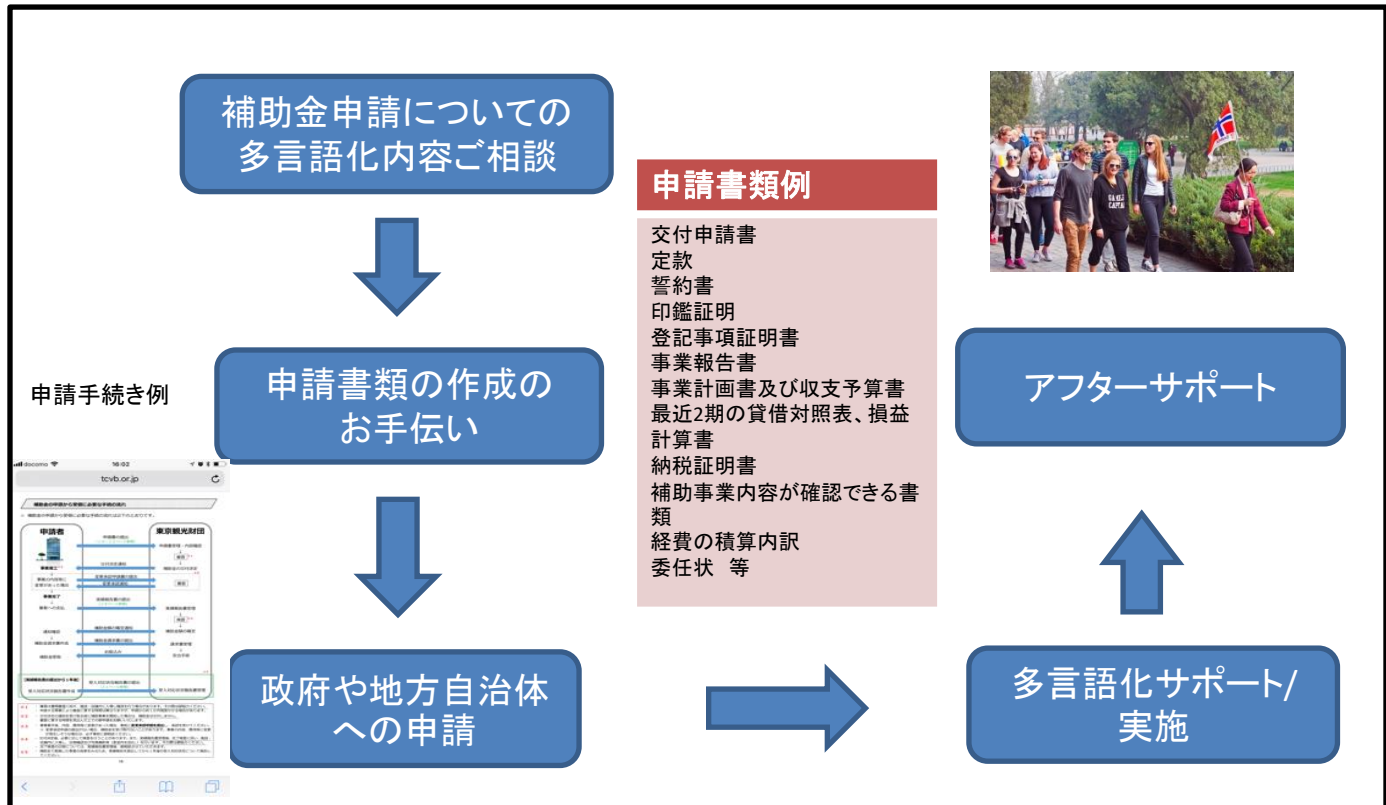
補助金申請についての多言語化内容ご相談

申請書類の作成のお手伝い

政府や地方自治体への申請

申請手続き例

docomo 16:02

tcvb.or.jp

申請者

東京観光財団

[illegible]

申請書類例

交付申請書
定款
誓約書
印鑑証明
登記事項証明書
事業報告書
事業計画書及び収支予算書
最近2期の貸借対照表、損益計算書
納税証明書
補助事業内容が確認できる書類
経費の積算内訳
委任状 等

アフターサポート

多言語化サポート/実施